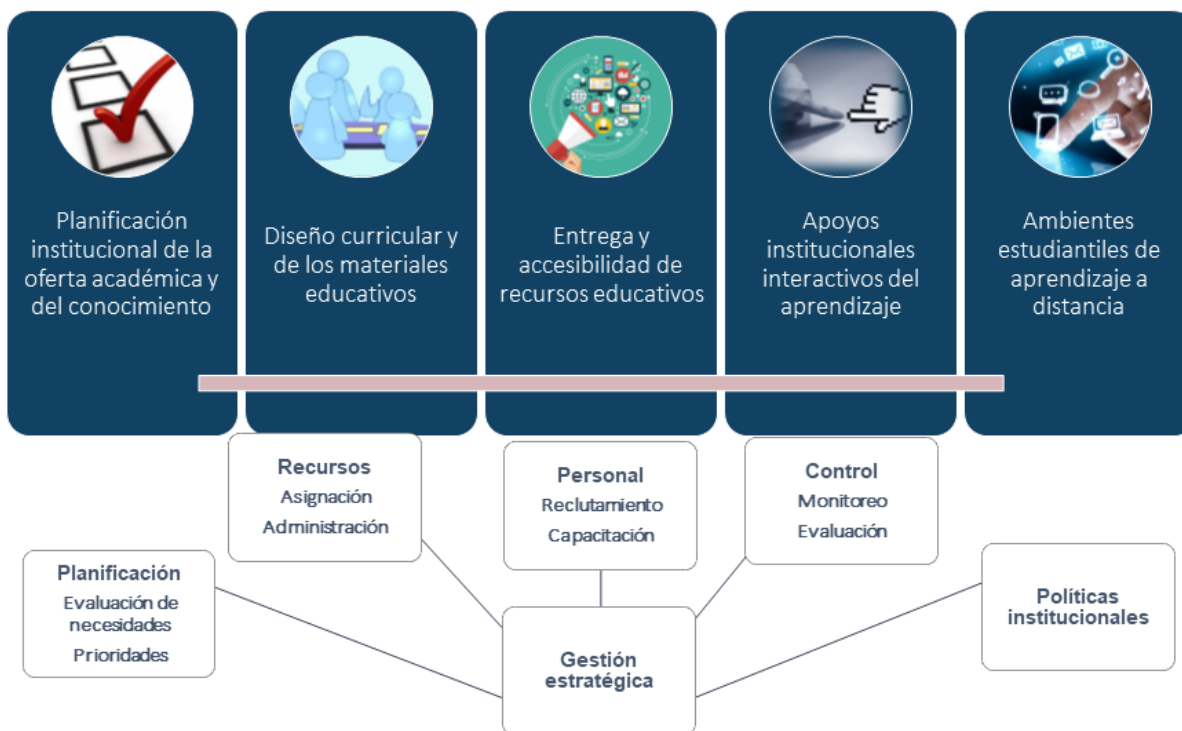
Planificación institucional de la oferta académica y del conocimiento

Diseño curricular y de los materiales educativos

Entrega y accesibilidad de recursos educativos

Apoyos institucionales interactivos del aprendizaje

Ambientes estudiantiles de aprendizaje a distancia

Recursos
Asignación
Administración

Personal
Reclutamiento
Capacitación

Control
Monitoreo
Evaluación

Planificación
Evaluación de necesidades
Prioridades

Políticas institucionales

Gestión estratégica